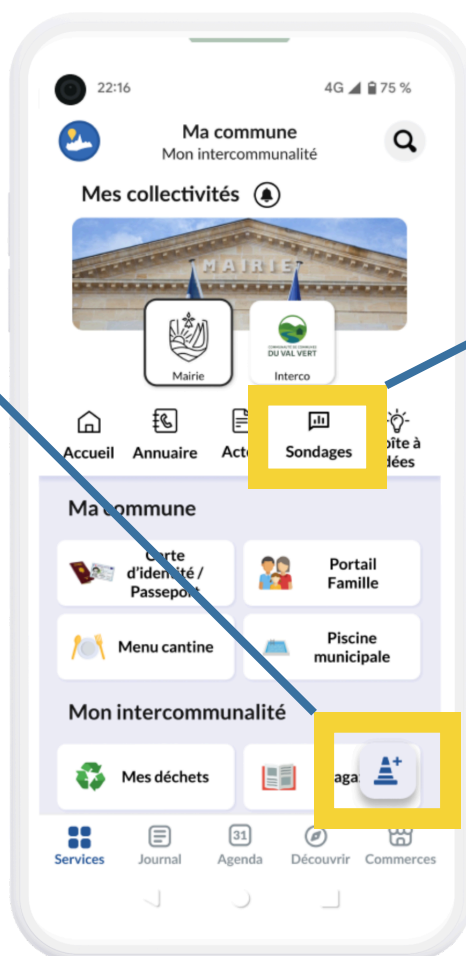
22:16

4G 75 %

Ma commune
Mon intercommunalité

Mes collectivités

MAIRIE

Mairie

COMMUNAUTÉ DE COMMUNES DU VAL VERT

Interco

Accueil

Annuaire

Act

Sondages

oîte à idées

Ma commune

Carte d'identité / Passeport

Portail Famille

Menu cantine

Piscine municipale

Mon intercommunalité

Mes déchets

aga

Services

Journal

31

Agenda

Découvrir

Commerces